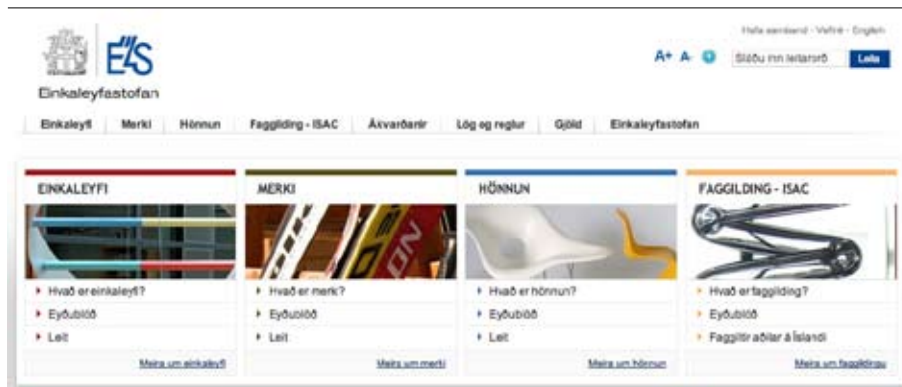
Hafa samband · Veftré · English

ELS
Einkaleyfastofan

A+ A- Sláðu inn leitarorð Leita

Einkaleyfi | Merki | Hönnun | Faggilding - ISAC | Ákvarðanir | Lög og reglur | Gjöld | Einkaleyfastofan

EINKALEYFI
Hvað er einkaleyfi?
Eyðublöð
Leit
Meira um einkaleyfi

MERKI
Hvað er merki?
Eyðublöð
Leit
Meira um merki

HÖNNUN
Hvað er hönnun?
Eyðublöð
Leit
Meira um hönnun

FAGGILDING - ISAC
Hvað er faggilding?
Eyðublöð
Faggiltir aðilar á Íslandi
Meira um faggildingu